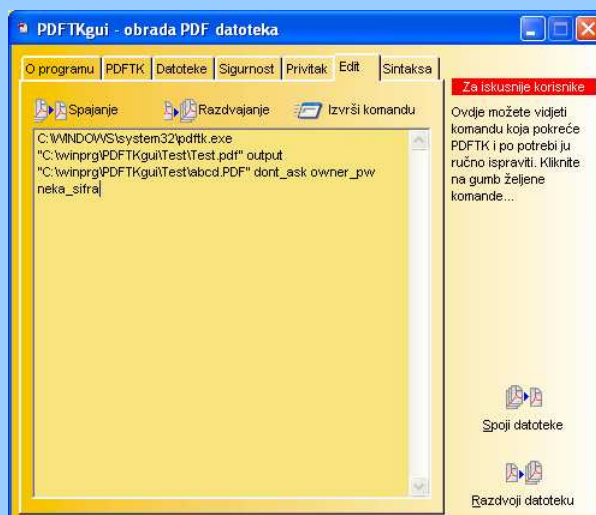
PDFTKgui - obrada PDF datoteka

O programu | PDFTK | Datoteke | Sigurnost | Privitak | Edit | Sintaksa

Spajanje  Razdvajanje  Izvrši komandu

C:\WINDOWS\system32\pdftk.exe "C:\winprg\PDFTKgui\Test\Test.pdf" output "C:\winprg\PDFTKgui\Test\abcd.PDF" dont_ask owner_pw neka_sifra

Za iskusnije korisnike

Ovdje možete vidjeti komandu koja pokreće PDFTK i po potrebi ju ručno ispraviti. Kliknite na gumb željene komande...

Spoji datoteke

Razdvoji datoteku